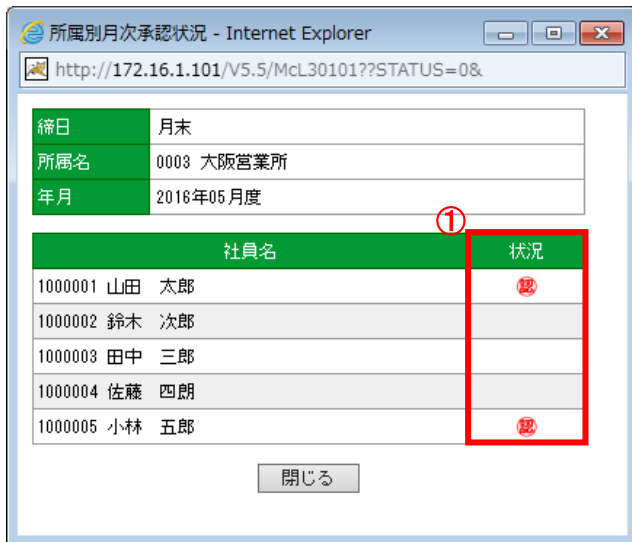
所属別月次承認状況 - Internet Explorer

http://172.16.1.101/V5.5/McL30101??STATUS=0&

| 締日 | 月末 |
|---|---|
| 所属名 | 0003 大阪営業所 |
| 年月 | 2016年05月度 |

①

| 社員名 | 状況 |
|---|---|
| 1000001 山田　太郎 | 認 |
| 1000002 鈴木　次郎 | |
| 1000003 田中　三郎 | |
| 1000004 佐藤　四朗 | |
| 1000005 小林　五郎 | 認 |

閉じる